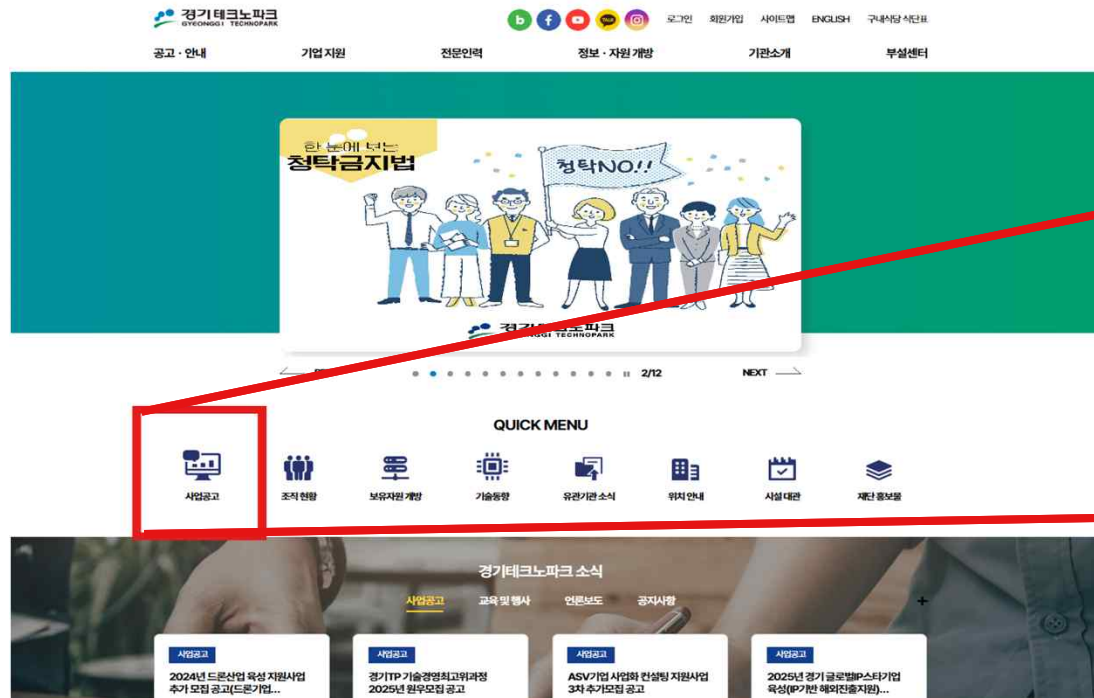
경기테크노파크 GYEONGGI TECHNOPARK

로그인 회원가입 사이트맵 ENGLISH 구내식당 식단표

공고 · 안내 기업 지원 전문인력 정보 · 자원 개방 기관소개 부설센터

한 눈에 보는 청탁금지법

청탁NO!!

경기테크노파크 GYEONGGI TECHNOPARK

2/12 NEXT

QUICK MENU

사업공고 조직 현황 보유자원 개방 기술동향 유관기관 소식 위치 안내 시설 대관 재단 홍보물

경기테크노파크 소식

사업공고 교육 및 행사 언론보도 공지사항

+

사업공고
2024년 드론산업 육성 지원사업 추가 모집 공고(드론기업...

사업공고
경기TP 기술경영최고위과정 2025년 원우모집 공고

사업공고
ASV기업 사업화 컨설팅 지원사업 3차 추가모집 공고

사업공고
2025년 경기 글로벌IP스타기업 육성(IP기반 해외진출지원)...